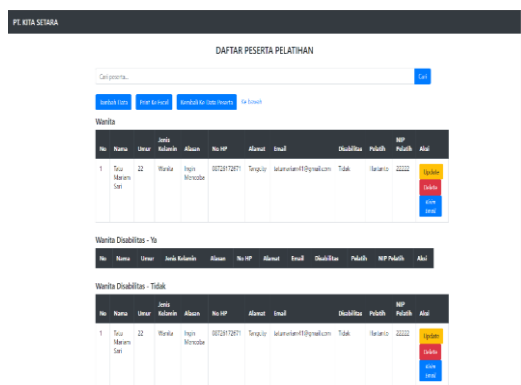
PT. KITA SETARA

DAFTAR PESERTA PELATIHAN

Cari peserta...

Cari

Tambah Data

Print Ke Excel

Kembali Ke Data Peserta

Ke Sesuai

Wanita

| No | Nama | Umur | Jenis Kelamin | Alasan | No HP | Alamat | Email | Disabilitas | Pelatih | NIP Pelatih | Aksi |
|---|---|---|---|---|---|---|---|---|---|---|---|
| 1 | Tiara Mariam Sari | 22 | Wanita | Ingin Mencoba | 08724172871 | Tangcity | tiatamariam41@gmail.com | Tidak | Ilhamco | 22222 | Update Delete Kirim Email |

Wanita Disabilitas - Ya

| No | Nama | Umur | Jenis Kelamin | Alasan | No HP | Alamat | Email | Disabilitas | Pelatih | NIP Pelatih | Aksi |
|---|---|---|---|---|---|---|---|---|---|---|---|

Wanita Disabilitas - Tidak

| No | Nama | Umur | Jenis Kelamin | Alasan | No HP | Alamat | Email | Disabilitas | Pelatih | NIP Pelatih | Aksi |
|---|---|---|---|---|---|---|---|---|---|---|---|
| 1 | Tiara Mariam Sari | 22 | Wanita | Ingin Mencoba | 08724172871 | Tangcity | tiatamariam41@gmail.com | Tidak | Ilhamco | 22222 | Update Delete Kirim Email |